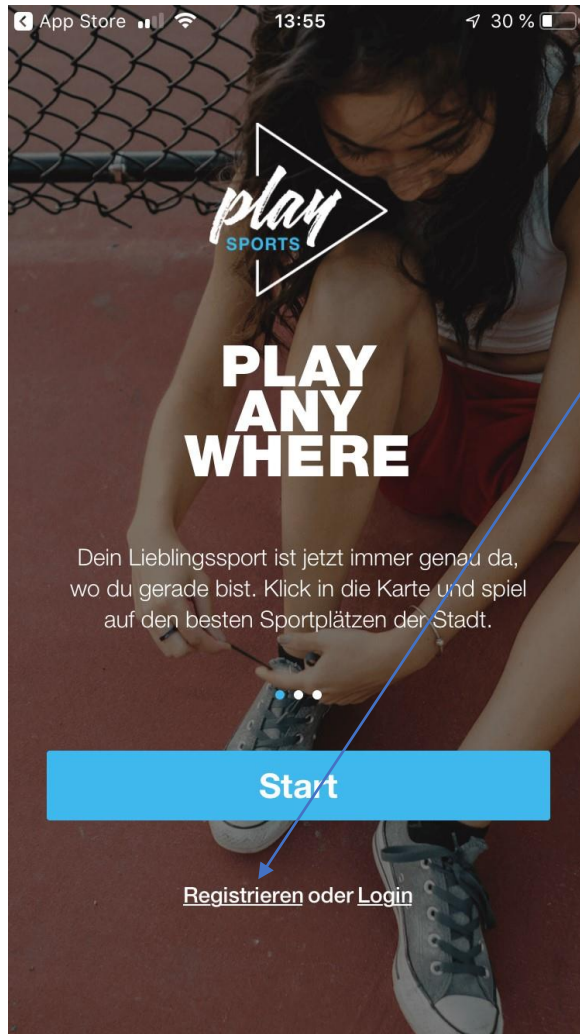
App Store 13:55 30 %

play
SPORTS

PLAY
ANY
WHERE

Dein Lieblingssport ist jetzt immer genau da, wo du gerade bist. Klick in die Karte und spiel auf den besten Sportplätzen der Stadt.

Start

Registrieren oder Login